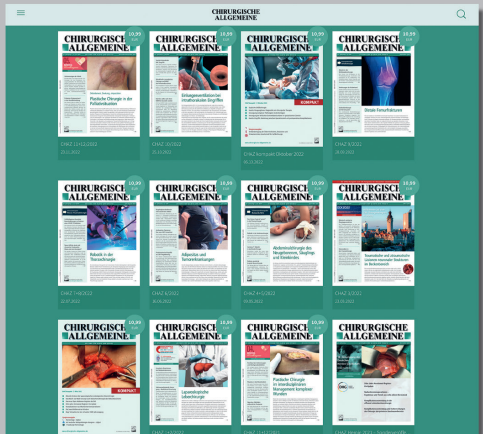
CHIRURGISCHE ALLGEMEINE

CHIRURGISCHE ALLGEMEINE
10,99 EUR
Plastische Chirurgie in der Frühjahrskatalog
CHAZ 11/12/2022
25.11.2022

CHIRURGISCHE ALLGEMEINE
10,99 EUR
Schlagwort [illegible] Eingriffen
CHAZ 10/2022
25.10.2022

CHIRURGISCHE ALLGEMEINE
10,99 EUR
KOMPAKT
CHAZ kompakt Oktober 2022
06.10.2022

CHIRURGISCHE ALLGEMEINE
10,99 EUR
Distale Femurfrakturen
CHAZ 9/2022
28.09.2022

CHIRURGISCHE ALLGEMEINE
10,99 EUR
Robotik in der Thoraxchirurgie
CHAZ 7-8/2022
22.07.2022

CHIRURGISCHE ALLGEMEINE
10,99 EUR
Adipositas und Tumorerkrankungen
CHAZ 6/2022
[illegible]

CHIRURGISCHE ALLGEMEINE
10,99 EUR
Abdominalchirurgie des Neugeborenen, Säuglings und Kleinkindes
CHAZ 5/2022
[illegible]

CHIRURGISCHE ALLGEMEINE
10,99 EUR
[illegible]
CHAZ 4/2022
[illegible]

CHIRURGISCHE ALLGEMEINE
10,99 EUR
KOMPAKT

CHIRURGISCHE ALLGEMEINE
10,99 EUR
Laparoskopische Leberchirurgie

CHIRURGISCHE ALLGEMEINE
10,99 EUR
Plastische Chirurgie im interdisziplinären Management komplexer Wunden

CHIRURGISCHE ALLGEMEINE